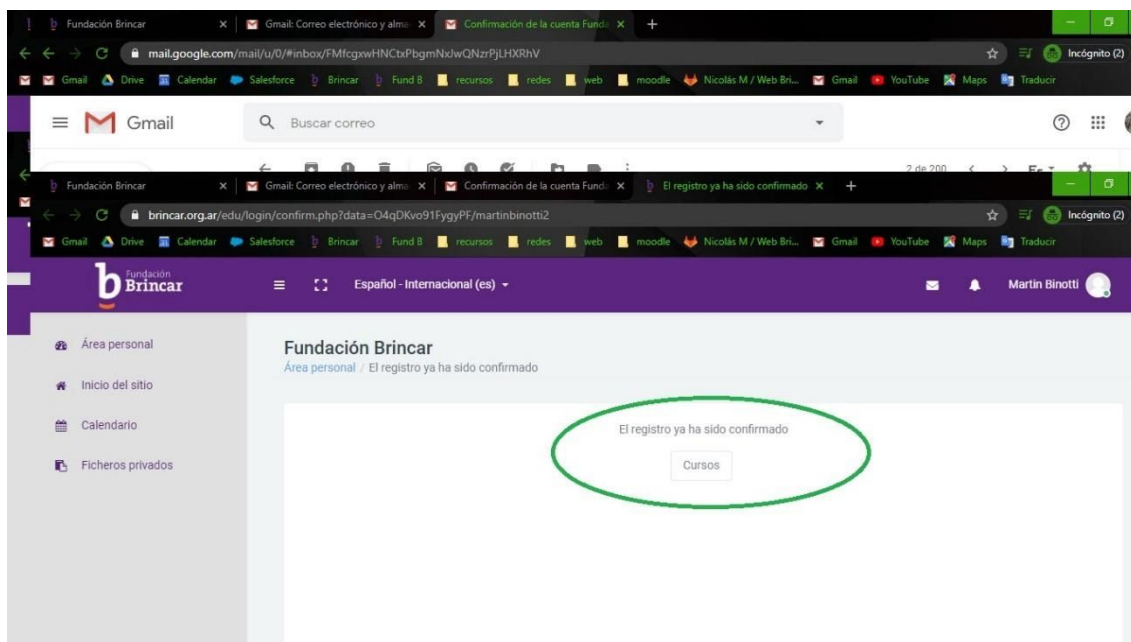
Fundación Brincar × Gmail: Correo electrónico y alma × Confirmación de la cuenta Funda × +

mail.google.com/mail/u/0/#inbox/FMfcgxwHNCtxPbgmNxJwQNzrPjLHXRhV

Incógnito (2)

Gmail Drive Calendar Salesforce Brincar Fund B recursos redes web moodle Nicolás M / Web Bri... Gmail YouTube Maps Traducir

Gmail

Buscar correo

2 de 200

Fundación Brincar × Gmail: Correo electrónico y alma × Confirmación de la cuenta Funda × El registro ya ha sido confirmado × +

brincar.org.ar/edu/login/confirm.php?data=O4qDKvo91FygyPF/martinbinotti2

Incógnito (2)

Gmail Drive Calendar Salesforce Brincar Fund B recursos redes web moodle Nicolás M / Web Bri... Gmail YouTube Maps Traducir

Fundación Brincar

Español - Internacional (es)

Martin Binotti

Área personal

Inicio del sitio

Calendario

Ficheros privados

Fundación Brincar

Área personal / El registro ya ha sido confirmado

El registro ya ha sido confirmado

Cursos